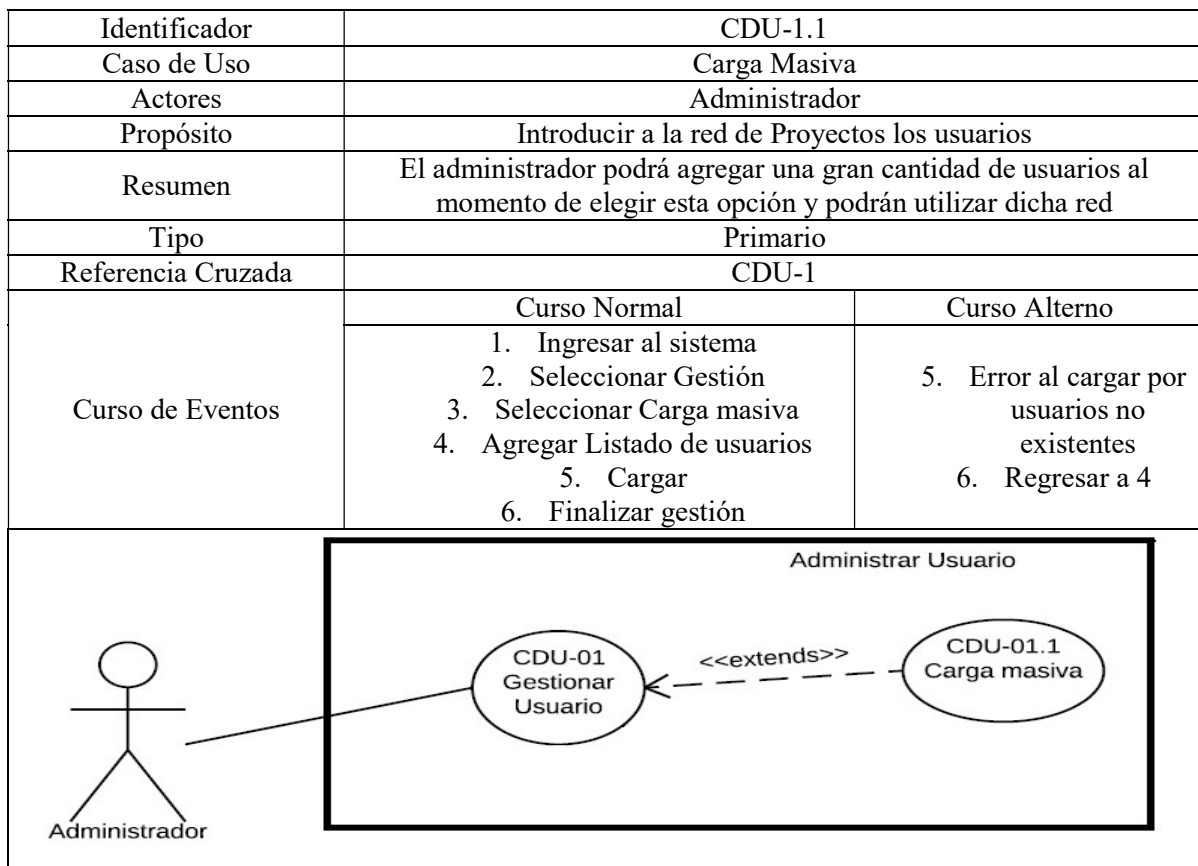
| Identificador | CDU-1.1 | |
|---|---|---|
| Caso de Uso | Carga Masiva | |
| Actores | Administrador | |
| Propósito | Introducir a la red de Proyectos los usuarios | |
| Resumen | El administrador podrá agregar una gran cantidad de usuarios al momento de elegir esta opción y podrán utilizar dicha red | |
| Tipo | Primario | |
| Referencia Cruzada | CDU-1 | |
| Curso de Eventos | Curso Normal | Curso Alterno |
| | 1. Ingresar al sistema<br>2. Seleccionar Gestión<br>3. Seleccionar Carga masiva<br>4. Agregar Listado de usuarios<br>5. Cargar<br>6. Finalizar gestión | 5. Error al cargar por usuarios no existentes<br>6. Regresar a 4 |

Administrar Usuario

CDU-01 Gestionar Usuario

<<extends>>

CDU-01.1 Carga masiva

Administrador